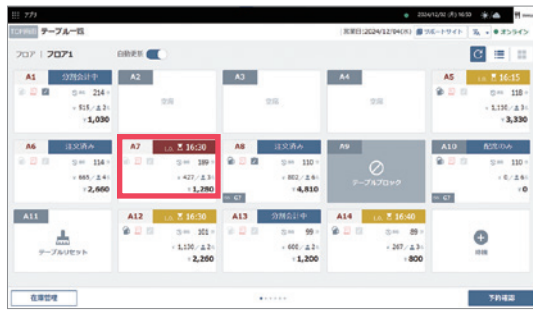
フブカ
TOP画面 テーブル一覧
営業日:2024/12/04(水)
サポートサイト
オンライン
フロア | フロア1
自動更新
A1 分割会計中
214
¥ 915 / 上 3
¥1,030
A2
空席
A3
空席
A4
空席
A5 L.O. 16:15
118
¥ 1,130 / 上 3
¥3,330
A6 注文済み
114
¥ 665 / 上 4
¥2,660
A7 L.O. 16:30
189
¥ 427 / 上 3
¥1,280
A8 注文済み
110
¥ 802 / 上 6
¥4,810
A9
テーブルブロック
A10 配膳のみ
110
¥ 0 / 上 6
¥0
A11
テーブルリセット
A12 L.O. 16:30
101
¥ 1,130 / 上 2
¥2,260
A13 分割会計中
99
¥ 600 / 上 2
¥1,200
A14 L.O. 16:40
89
¥ 267 / 上 3
¥800
追加
在庫管理
予約確認